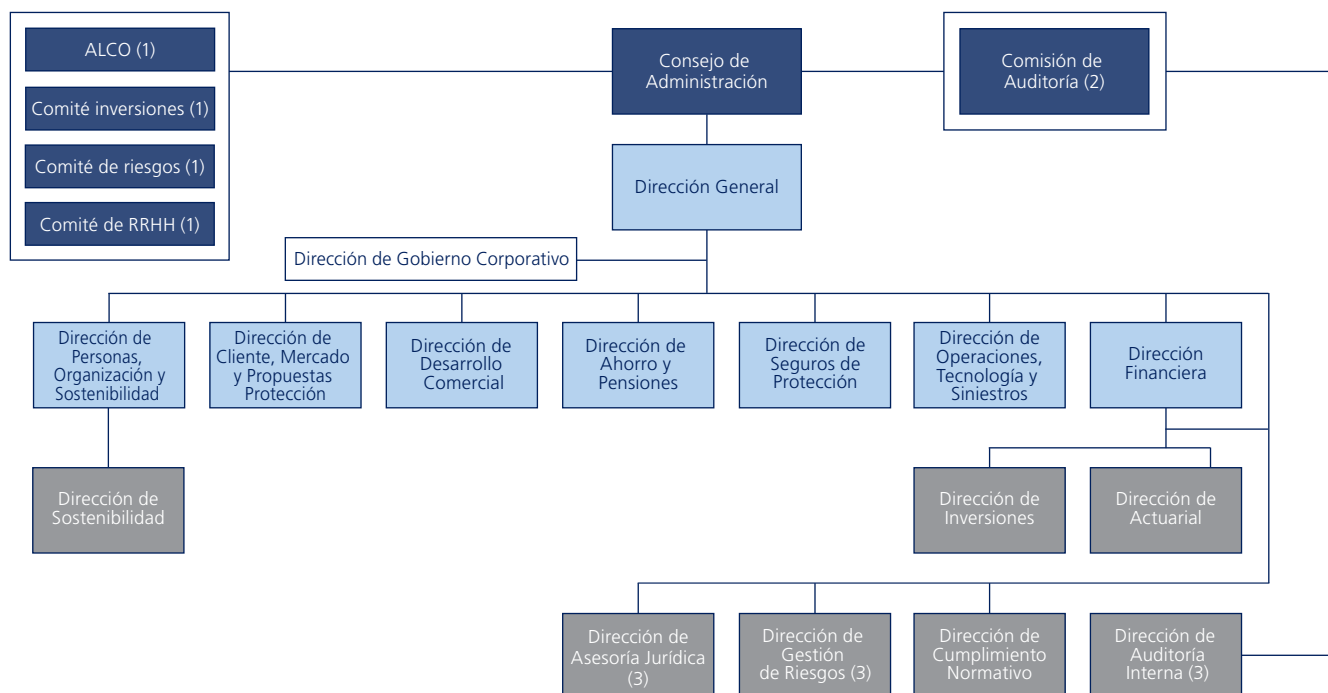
ALCO (1)

Comité inversiones (1)

Comité de riesgos (1)

Comité de RRHH (1)

Consejo de Administración

Comisión de Auditoría (2)

Dirección General

Dirección de Gobierno Corporativo

Dirección de Personas, Organización y Sostenibilidad

Dirección de Cliente, Mercado y Propuestas Protección

Dirección de Desarrollo Comercial

Dirección de Ahorro y Pensiones

Dirección de Seguros de Protección

Dirección de Operaciones, Tecnología y Siniestros

Dirección Financiera

Dirección de Sostenibilidad

Dirección de Inversiones

Dirección de Actuarial

Dirección de Asesoría Jurídica (3)

Dirección de Gestión de Riesgos (3)

Dirección de Cumplimiento Normativo

Dirección de Auditoría Interna (3)